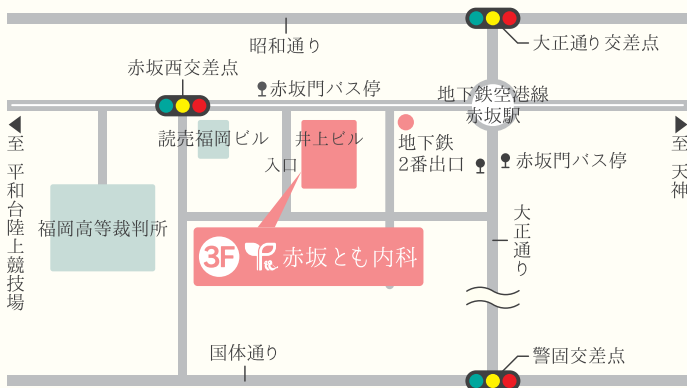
昭和通り

大正通り交差点

赤坂西交差点

赤坂門バス停

地下鉄空港線
赤坂駅

至
平和台陸上競技場

至
天神

読売福岡ビル

井上ビル

入口

地下鉄
2番出口

赤坂門バス停

福岡高等裁判所

3F 赤坂とも内科

大正通り

国体通り

警固交差点